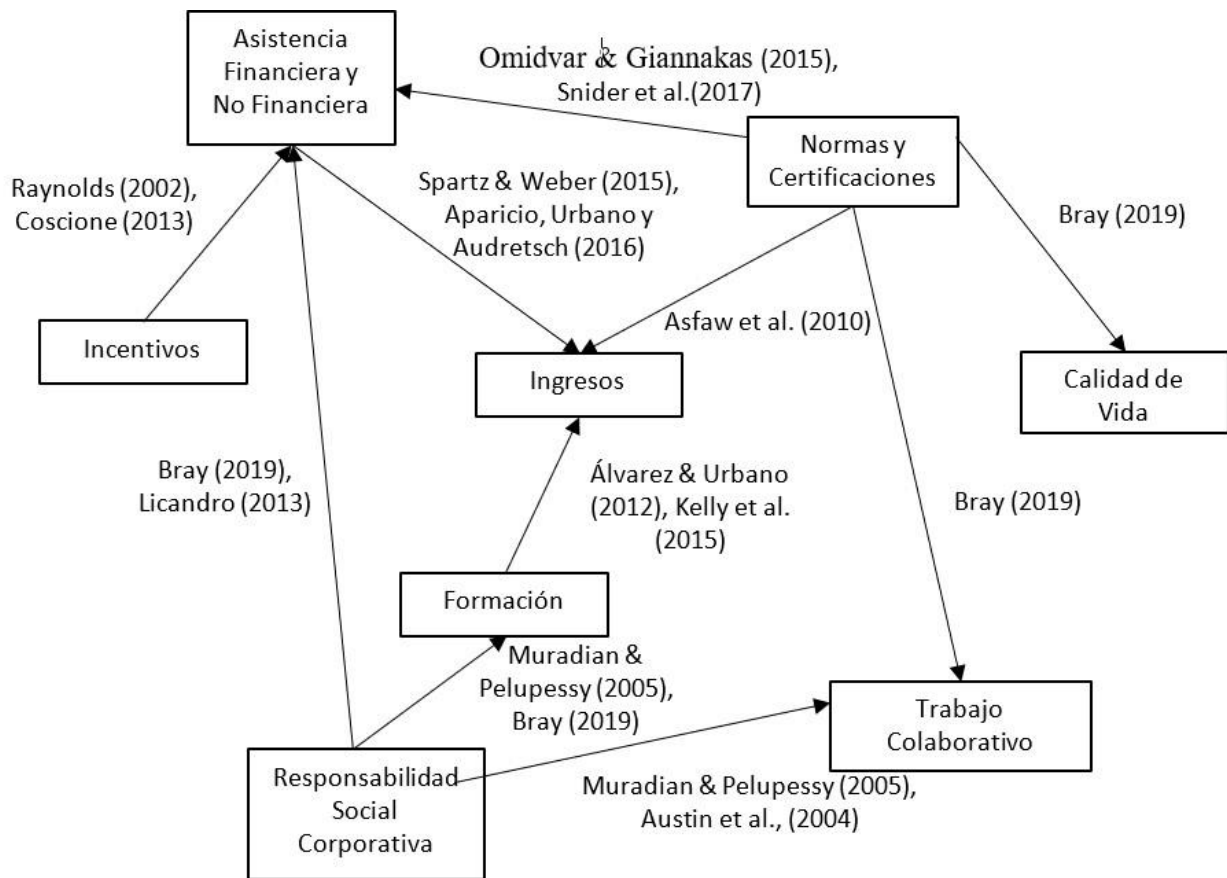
Asistencia Financiera y No Financiera

Omidvar & Giannakas (2015), Snider et al.(2017)

Normas y Certificaciones

Raynolds (2002), Coscione (2013)

Spartz & Weber (2015), Aparicio, Urbano y Audretsch (2016)

Bray (2019)

Incentivos

Asfaw et al. (2010)

Ingresos

Calidad de Vida

Bray (2019), Licandro (2013)

Álvarez & Urbano (2012), Kelly et al. (2015)

Bray (2019)

Formación

Muradian & Pelupessy (2005), Bray (2019)

Trabajo Colaborativo

Responsabilidad Social Corporativa

Muradian & Pelupessy (2005), Austin et al., (2004)